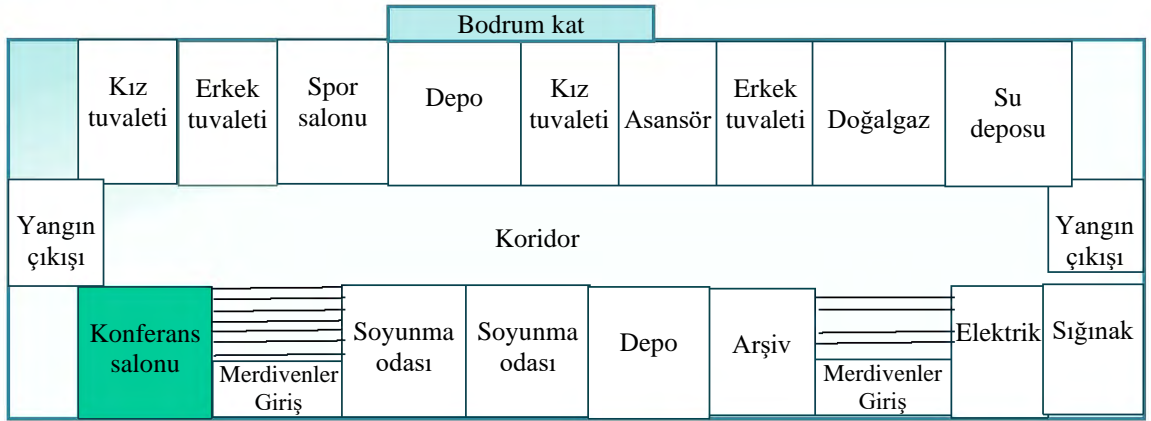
Bodrum kat

Kız tuvaleti

Erkek tuvaleti

Spor salonu

Depo

Kız tuvaleti

Asansör

Erkek tuvaleti

Doğalgaz

Su deposu

Yangın çıkışı

Koridor

Yangın çıkışı

Konferans salonu

Merdivenler Giriş

Soyunma odası

Soyunma odası

Depo

Arşiv

Merdivenler Giriş

Elektrik

Sığınak